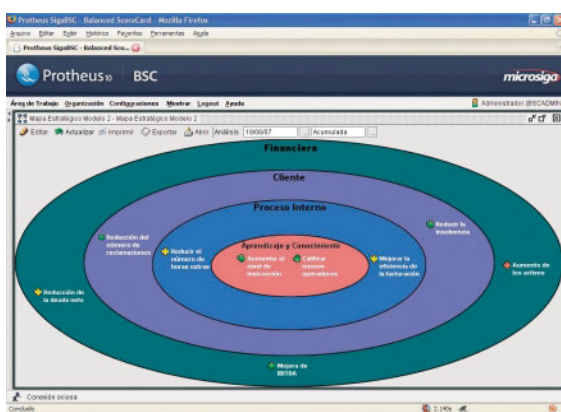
Protheus SigaBSC - Balanced ScoreCard - Mozilla Firefox

Archivo Editar Ver Historial Favoritos Herramientas Ayuda

Protheus SigaBSC - Balanced Sco...

Protheus10 BSC

microsiga

Área de Trabajo Organización Configuraciones Mostrar Logout Ayuda

Administrador @SCADMIN

Mapa Estratégico Modelo 2 - Mapa Estratégico Modelo 2

Editar Actualizar Imprimir Exportar Abrir Análisis: 18/06/07 Acumulada

Financiera

Cliente

Proceso Interno

Aprendizaje y Conocimiento

Reducción del número de reclamaciones

Reducir el número de horas extras

Aumentar el nivel de motivación

Calificar nuevos operadores

Mejorar la eficiencia de la facturación

Reducir la inadimplencia

Aumento de los activos

Reducción de la deuda neta

Mejora de EBTDA

Conexión ociosa

Concluido

2.140s